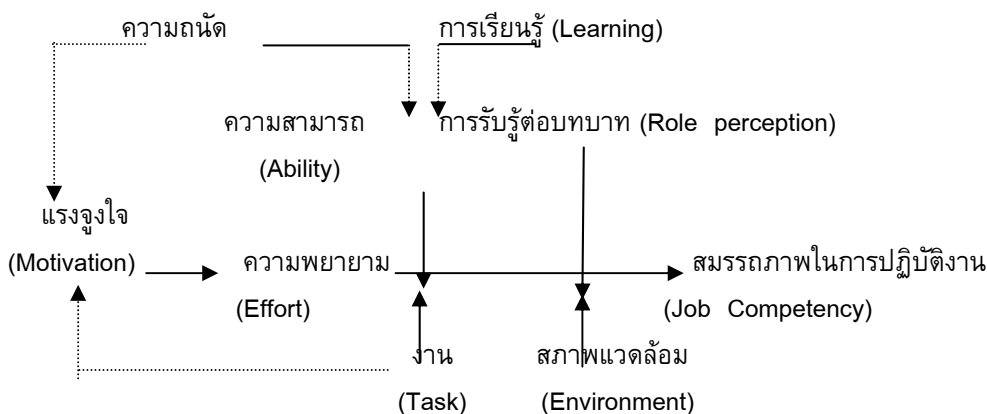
ความถนัด

การเรียนรู้ (Learning)

ความสามารถ

(Ability)

การรับรู้ต่อบทบาท (Role perception)

แรงจูงใจ

(Motivation)

ความพยายาม

(Effort)

สมรรถภาพในการปฏิบัติงาน

(Job Competency)

งาน

(Task)

สภาพแวดล้อม

(Environment)